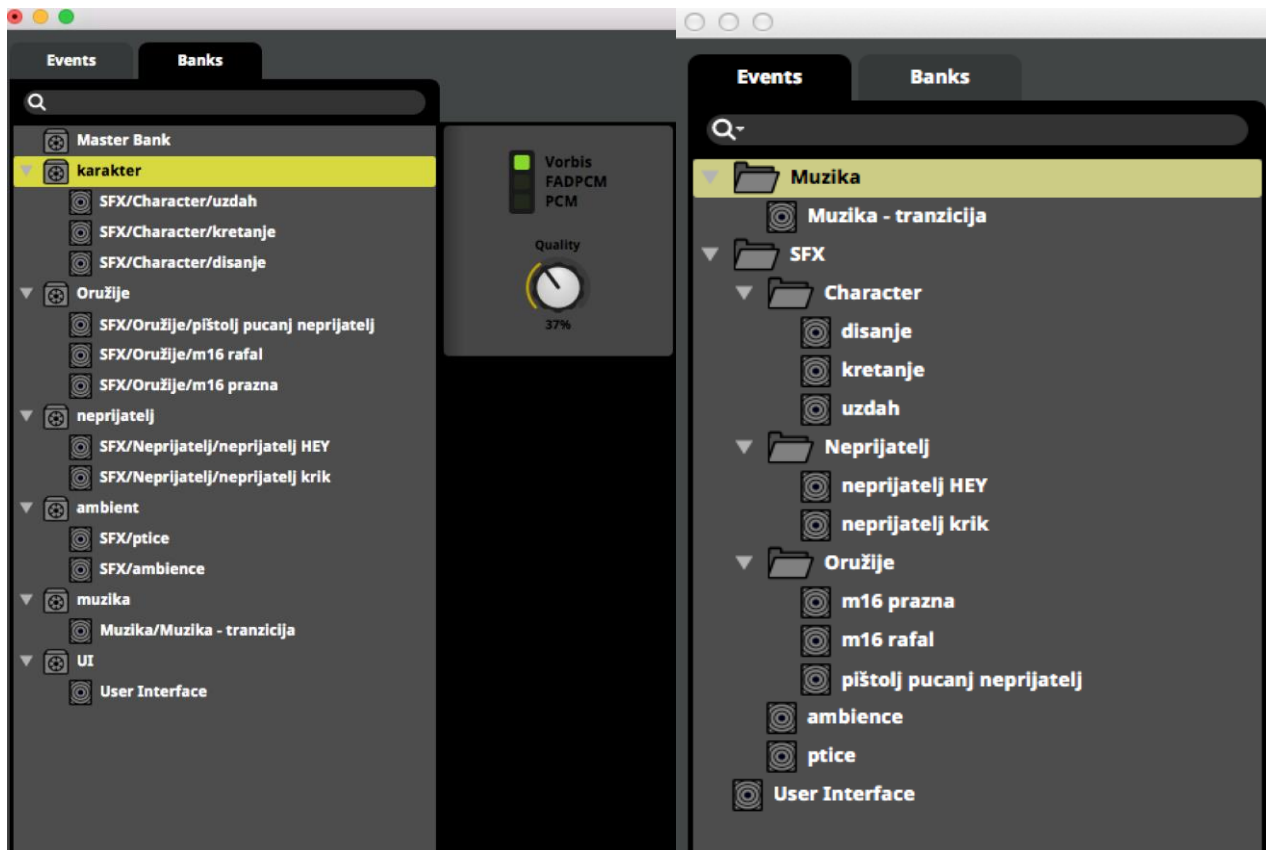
Events
Banks

Master Bank
karakter
SFX/Character/uzdah
SFX/Character/kretanje
SFX/Character/disanje
Oružije
SFX/Oružije/pištolj pucanj neprijatelj
SFX/Oružije/m16 rafal
SFX/Oružije/m16 prazna
neprijatelj
SFX/Neprijatelj/neprijatelj HEY
SFX/Neprijatelj/neprijatelj krik
ambient
SFX/ptice
SFX/ambience
muzika
Muzika/Muzika - tranzicija
UI
User Interface

Vorbis
FADPCM
PCM
Quality
37%

Events
Banks

Muzika
Muzika - tranzicija
SFX
Character
disanje
kretanje
uzdah
Neprijatelj
neprijatelj HEY
neprijatelj krik
Oružije
m16 prazna
m16 rafal
pištolj pucanj neprijatelj
ambience
ptice
User Interface